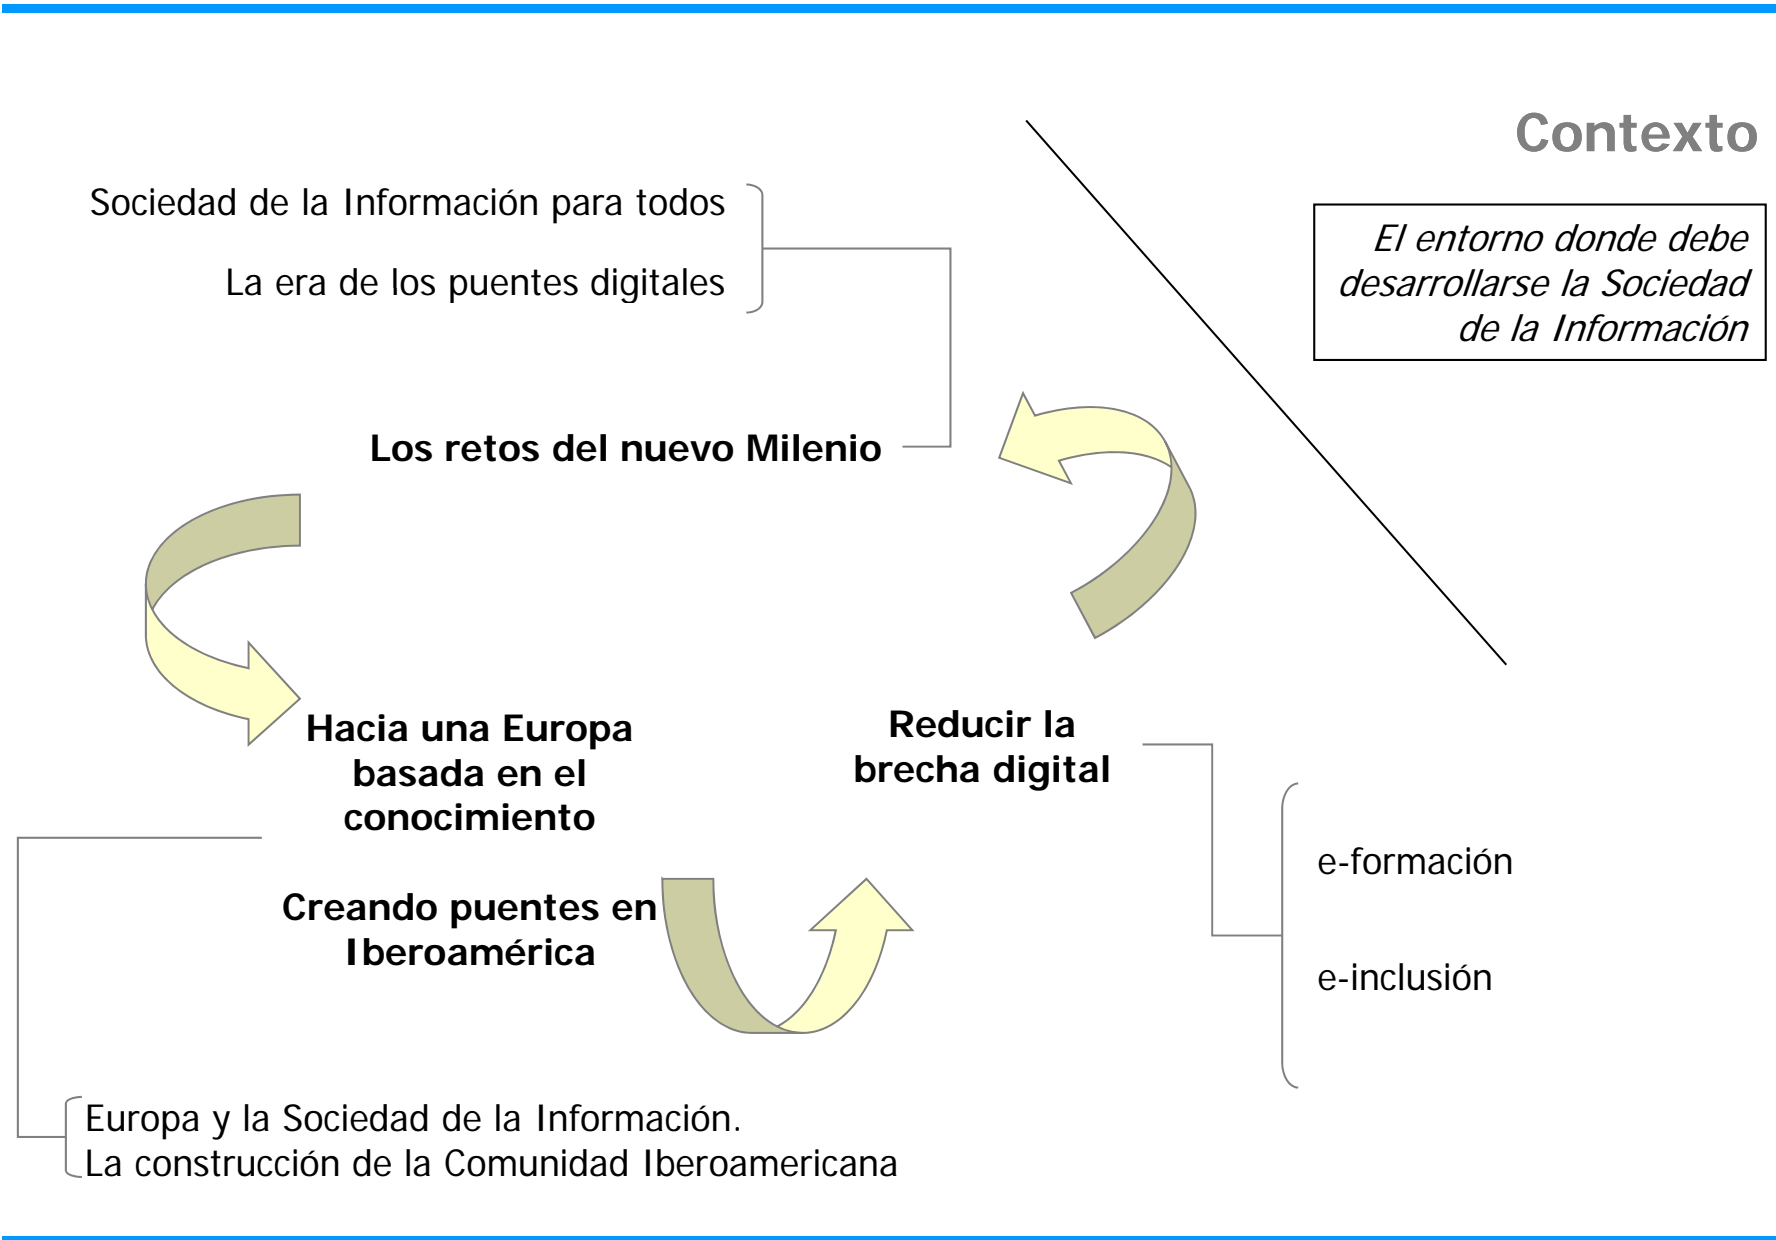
Contexto

El entorno donde debe desarrollarse la Sociedad de la Información

Sociedad de la Información para todos

La era de los puentes digitales

Los retos del nuevo Milenio

Hacia una Europa basada en el conocimiento

Reducir la brecha digital

Creando puentes en Iberoamérica

e-formación

e-inclusión

Europa y la Sociedad de la Información.
La construcción de la Comunidad Iberoamericana